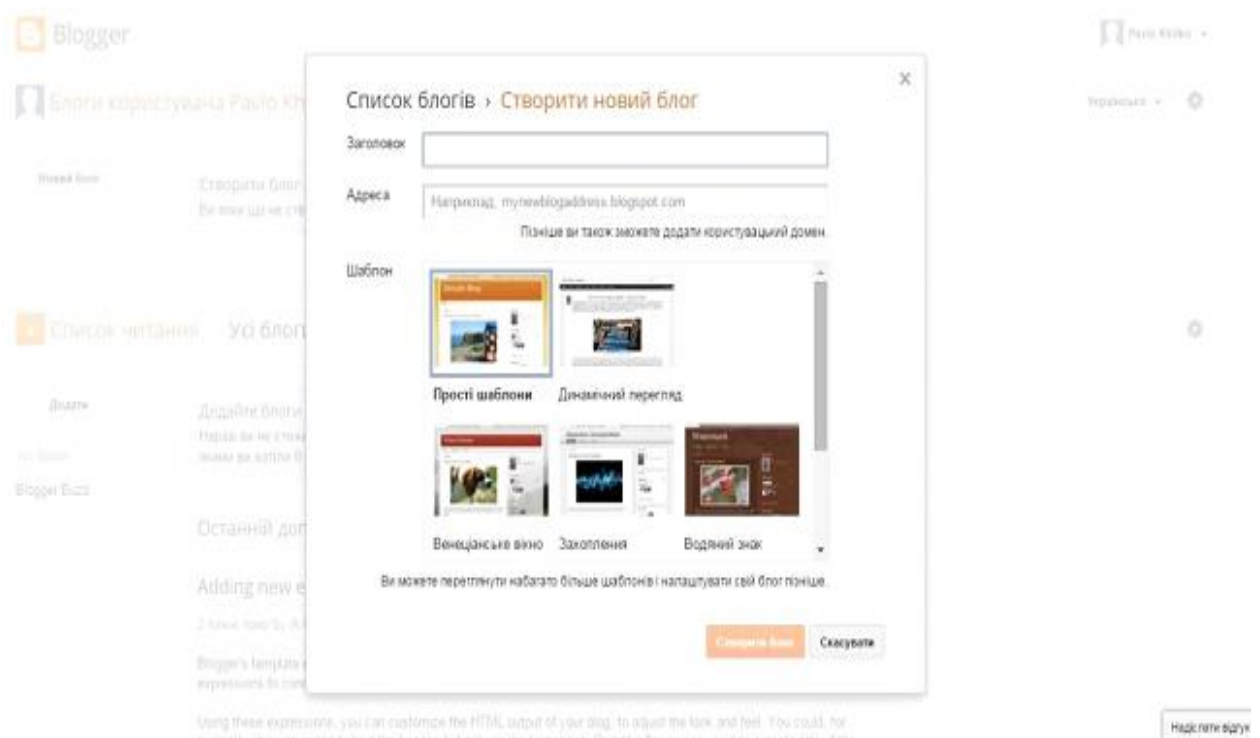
Blogger

Paolo Khrko

Блоги користувача Paolo Khr

Українська

Новий блог

Створити блог
Ви ще не створ

Список читання  Усі блоги

Додати

Додайте блоги
Наразі ви не стеж

Blogger Buzz

Останній доп

Adding new e

Blogger's template
expressions to con

Using these expressions, you can customize the HTML output of your blog, to adjust the look and feel. You could, for

Список блогів › Створити новий блог

×

Заголовок

Адреса

Наприклад, mynewblogaddress.blogspot.com

Пізніше ви також зможете додати користувацький домен.

Шаблон

Прості шаблони

Динамічний перегляд

Венеціанське вікно

Захоплення

Водяний знак

Ви можете переглянути набагато більше шаблонів і налаштувати свій блог пізніше.

Створити блог

Скасувати

Надіслати відгук